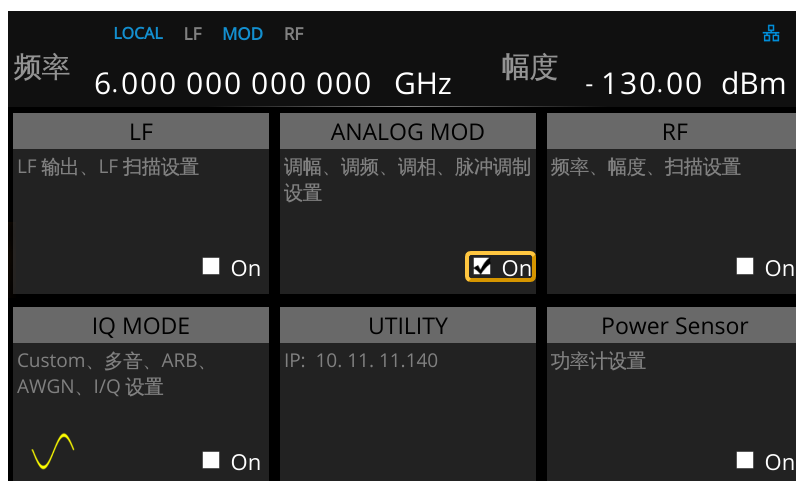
LOCAL LF MOD RF

频率 6.000 000 000 000 GHz 幅度 - 130.00 dBm

LF

LF 输出、LF 扫描设置

On

ANALOG MOD

调幅、调频、调相、脉冲调制设置

On

RF

频率、幅度、扫描设置

On

IQ MODE

Custom、多音、ARB、AWGN、I/Q 设置

On

UTILITY

IP: 10. 11. 11.140

Power Sensor

功率计设置

On